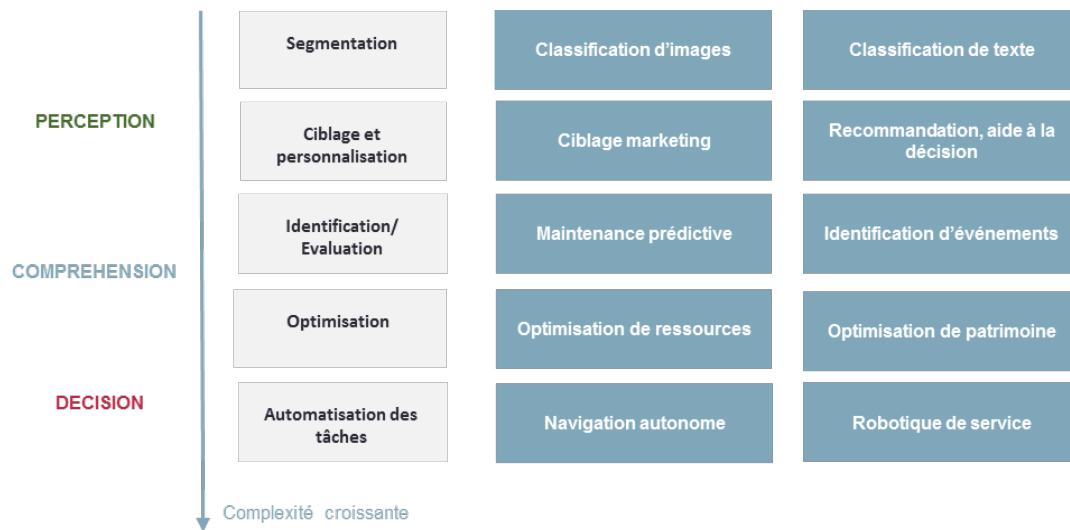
PERCEPTION

COMPREHENSION

DECISION

| | | |
|---|---|---|
| Segmentation | Classification d'images | Classification de texte |
| Ciblage et personnalisation | Ciblage marketing | Recommandation, aide à la décision |
| Identification/ Evaluation | Maintenance prédictive | Identification d'événements |
| Optimisation | Optimisation de ressources | Optimisation de patrimoine |
| Automatisation des tâches | Navigation autonome | Robotique de service |

Complexité croissante